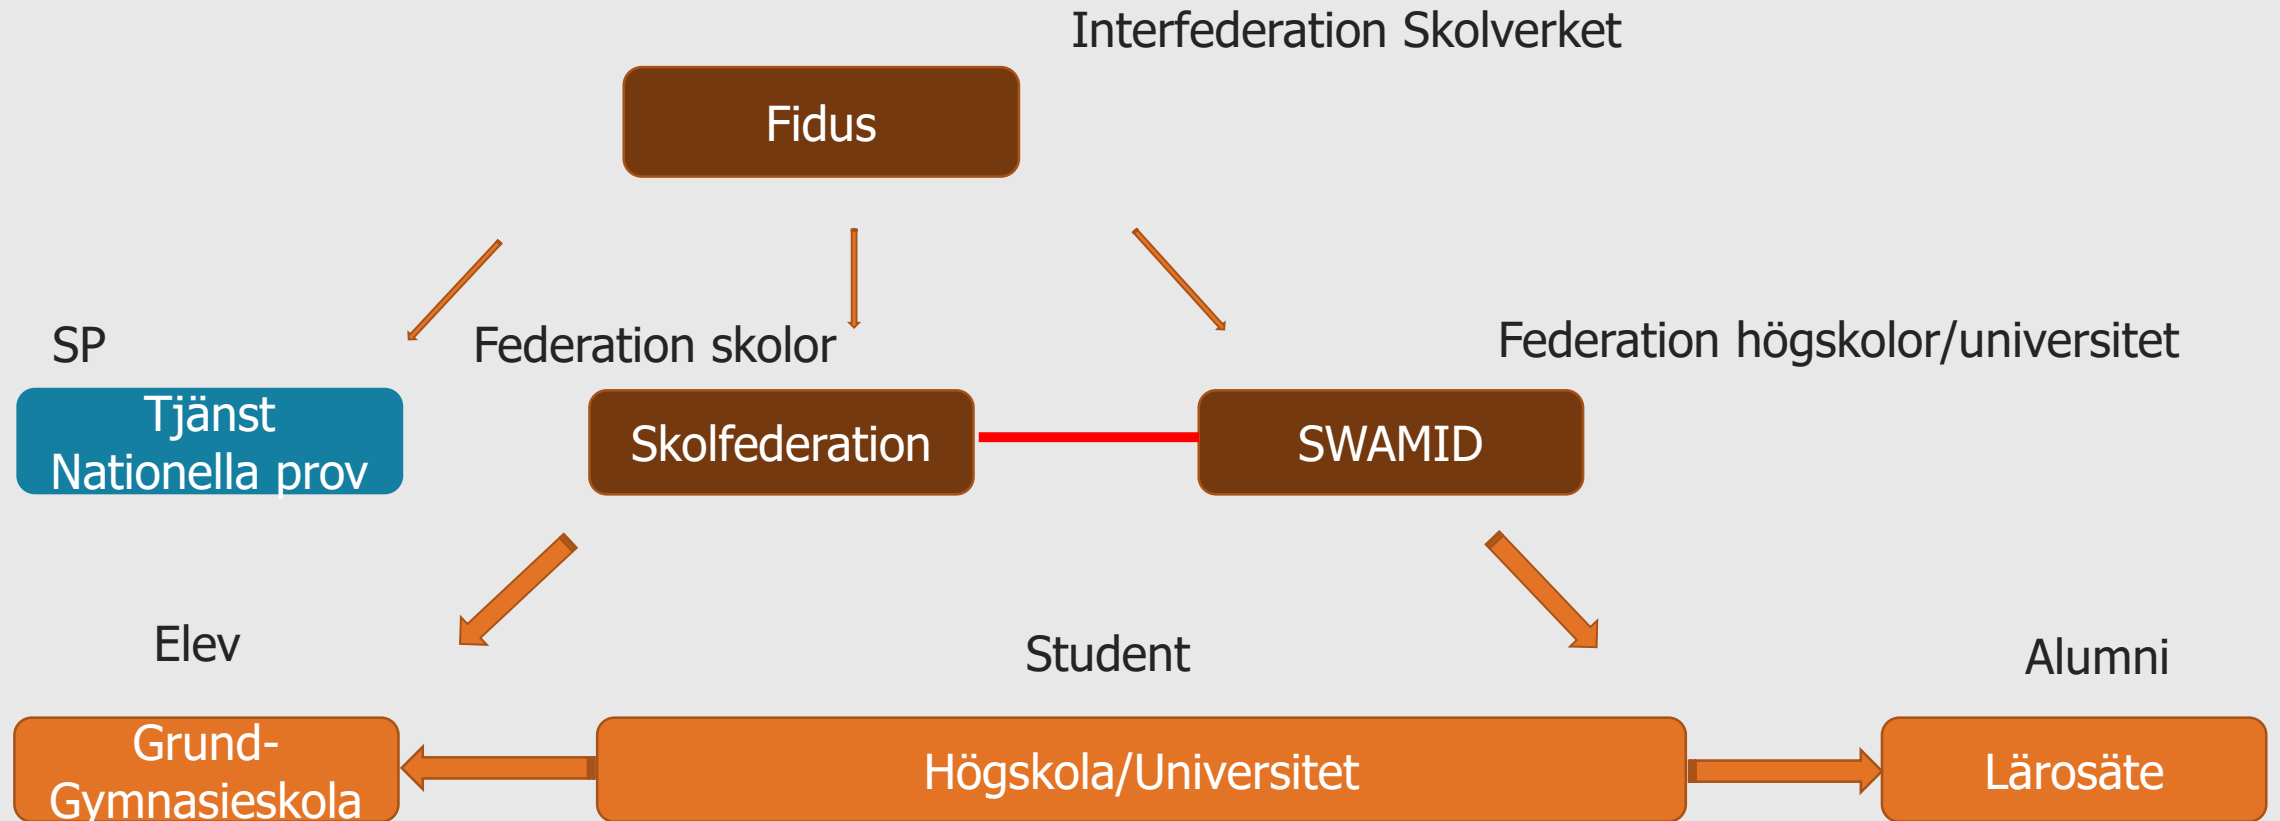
Interfederation Skolverket

Fidus

SP

Federation skolor

Federation högskolor/universitet

Tjänst Nationella prov

Skolfederation

SWAMID

Elev

Student

Alumni

Grund- Gymnasieskola

Högskola/Universitet

Lärosäte